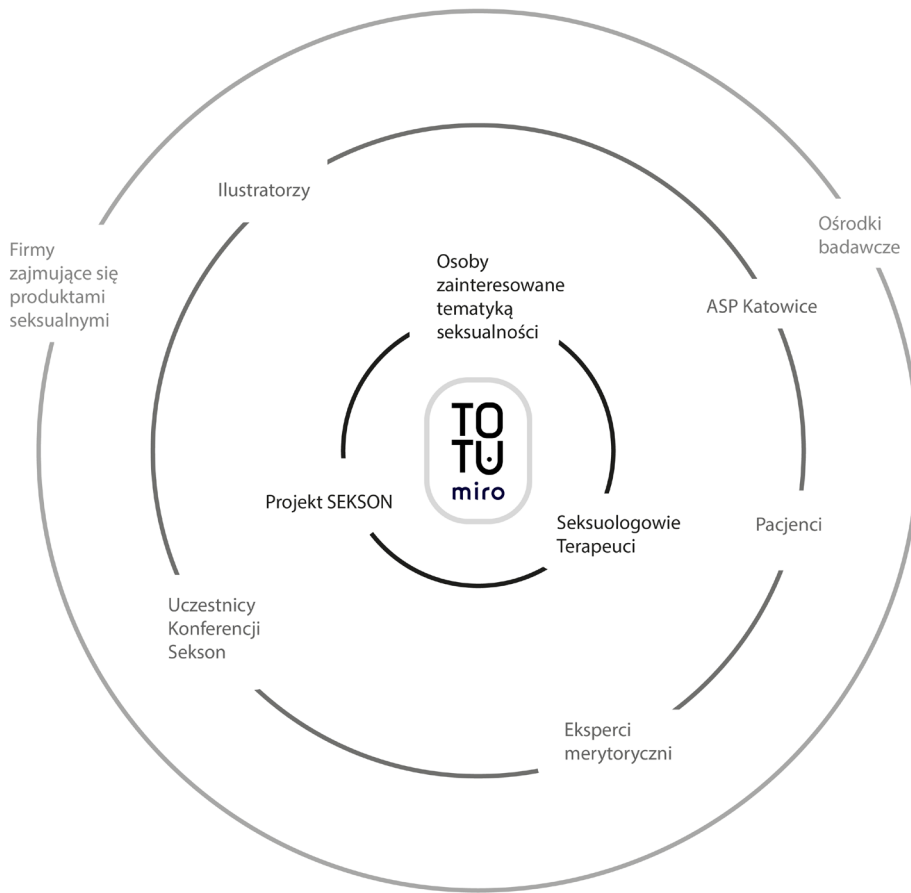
Ilustratorzy

Firmy zajmujące się produktami seksualnymi

Ośrodki badawcze

Osoby zainteresowane tematyką seksualności

ASP Katowice

TO TU miro

Projekt SEKSON

Seksuologowie Terapeuci

Pacjenci

Uczestnicy Konferencji Sekson

Eksperci merytoryczni